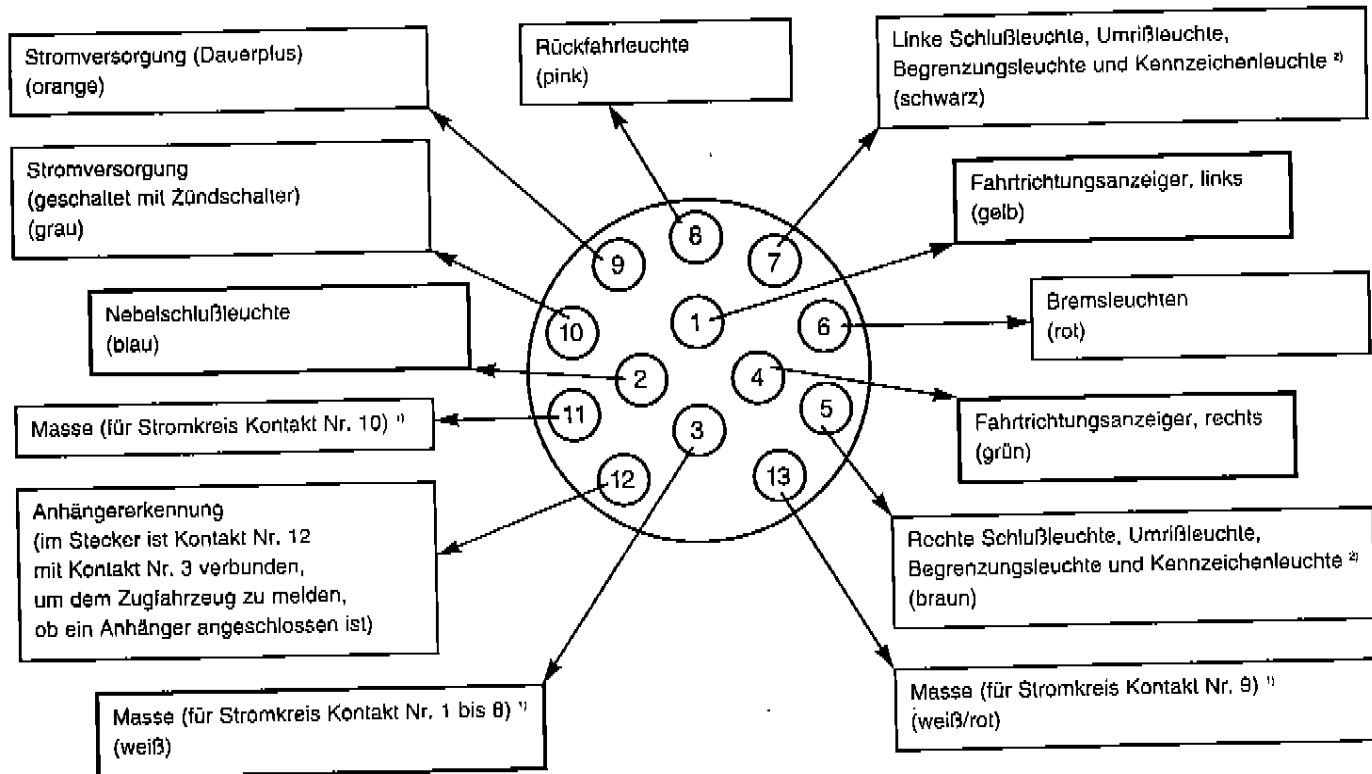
Stromversorgung (Dauerplus)
(orange)

Rückfahrleuchte
(pink)

Linke Schlußleuchte, Umrißleuchte, Begrenzungsleuchte und Kennzeichenleuchte $^{2)}$
(schwarz)

Stromversorgung
(geschaltet mit Zündschalter)
(grau)

Fahrtrichtungsanzeiger, links
(gelb)

Nebelschlußleuchte
(blau)

Bremsleuchten
(rot)

Masse (für Stromkreis Kontakt Nr. 10) $^{1)}$

Fahrtrichtungsanzeiger, rechts
(grün)

Anhängererkennung
(im Stecker ist Kontakt Nr. 12 mit Kontakt Nr. 3 verbunden, um dem Zugfahrzeug zu melden, ob ein Anhänger angeschlossen ist)

Rechte Schlußleuchte, Umrißleuchte, Begrenzungsleuchte und Kennzeichenleuchte $^{2)}$
(braun)

Masse (für Stromkreis Kontakt Nr. 9) $^{1)}$
(weiß/rot)

Masse (für Stromkreis Kontakt Nr. 1 bis 8) $^{1)}$
(weiß)

9
8
7
10
1
6
2
4
11
5
3
12
13